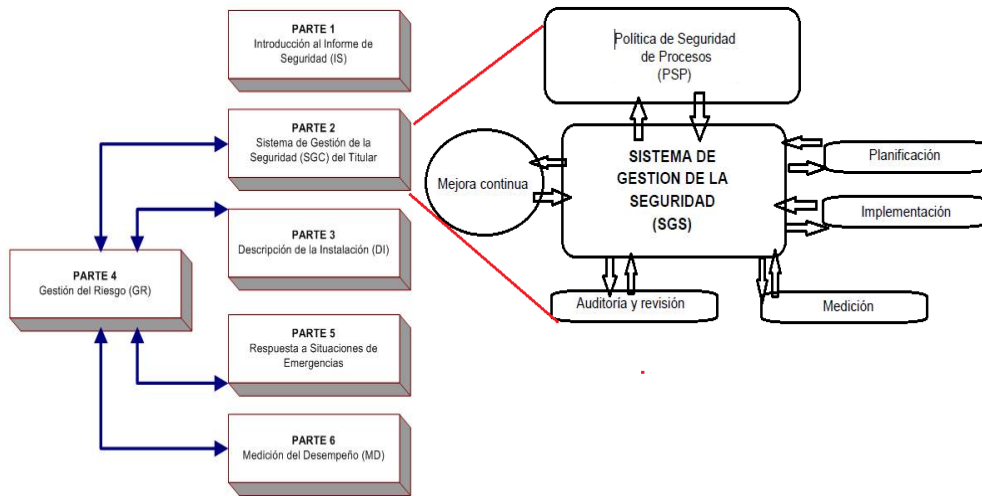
PARTE 1
Introducción al Informe de Seguridad (IS)

PARTE 2
Sistema de Gestión de la Seguridad (SGC) del Titular

PARTE 3
Descripción de la Instalación (DI)

PARTE 4
Gestión del Riesgo (GR)

PARTE 5
Respuesta a Situaciones de Emergencias

PARTE 6
Medición del Desempeño (MD)

Política de Seguridad de Procesos (PSP)

Mejora continua

SISTEMA DE GESTION DE LA SEGURIDAD (SGS)

Planificación

Implementación

Auditoría y revisión

Medición